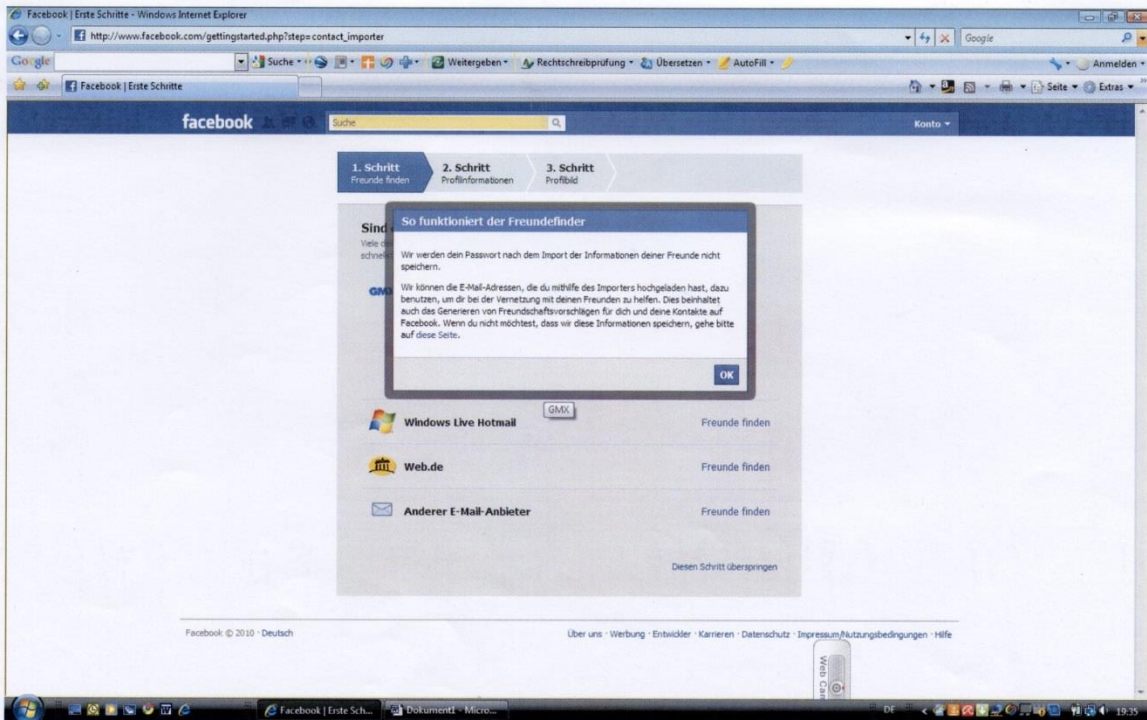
Facebook | Erste Schritte - Windows Internet Explorer

http://www.facebook.com/gettingstarted.php?step=contact_importer

Google

Google

Suche · Weitergeben · Rechtschreibprüfung · Übersetzen · AutoFill · Anmelden

Facebook | Erste Schritte

Seite · Extras ·

facebook

Suche

Konto ▾

1. Schritt
Freunde finden

2. Schritt
Profilinformationen

3. Schritt
Profilbild

Sind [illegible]
Viele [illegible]
schnell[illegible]

GM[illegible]

So funktioniert der Freundefinder

Wir werden dein Passwort nach dem Import der Informationen deiner Freunde nicht speichern.

Wir können die E-Mail-Adressen, die du mithilfe des Importers hochgeladen hast, dazu benutzen, um dir bei der Vernetzung mit deinen Freunden zu helfen. Dies beinhaltet auch das Generieren von Freundschaftsvorschlägen für dich und deine Kontakte auf Facebook. Wenn du nicht möchtest, dass wir diese Informationen speichern, gehe bitte auf diese Seite.

OK

GMX

Windows Live Hotmail
Freunde finden

Web.de
Freunde finden

Anderer E-Mail-Anbieter
Freunde finden

Diesen Schritt überspringen

Facebook © 2010 · Deutsch

Über uns · Werbung · Entwickler · Karrieren · Datenschutz · Impressum/Nutzungsbedingungen · Hilfe

Web Cam

Facebook | Erste Sch...

Dokument1 - Micro...

DE

19:35